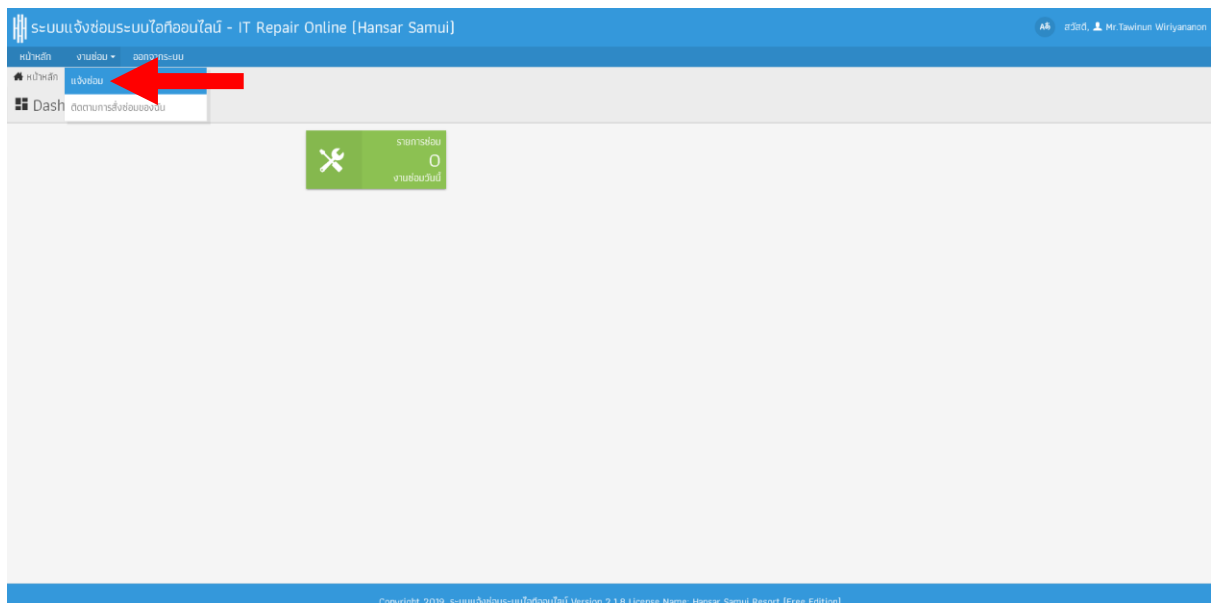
ระบบแจ้งซ่อมระบบไอทีออนไลน์ - IT Repair Online [Hansar Samui]

AA สวัสดี, Mr.Tawinun Wiriyananon

หน้าหลัก งานซ่อม ▾ ออกจากระบบ

แจ้งซ่อม

ติดตามการสั่งซ่อมของฉัน

หน้าหลัก

Dash

รายการซ่อม
0
งานซ่อมวันนี้

Copyright 2019 ระบบแจ้งซ่อมระบบไอทีออนไลน์ Version 2.1.8 License Name: Hansar Samui Resort [Free Edition]